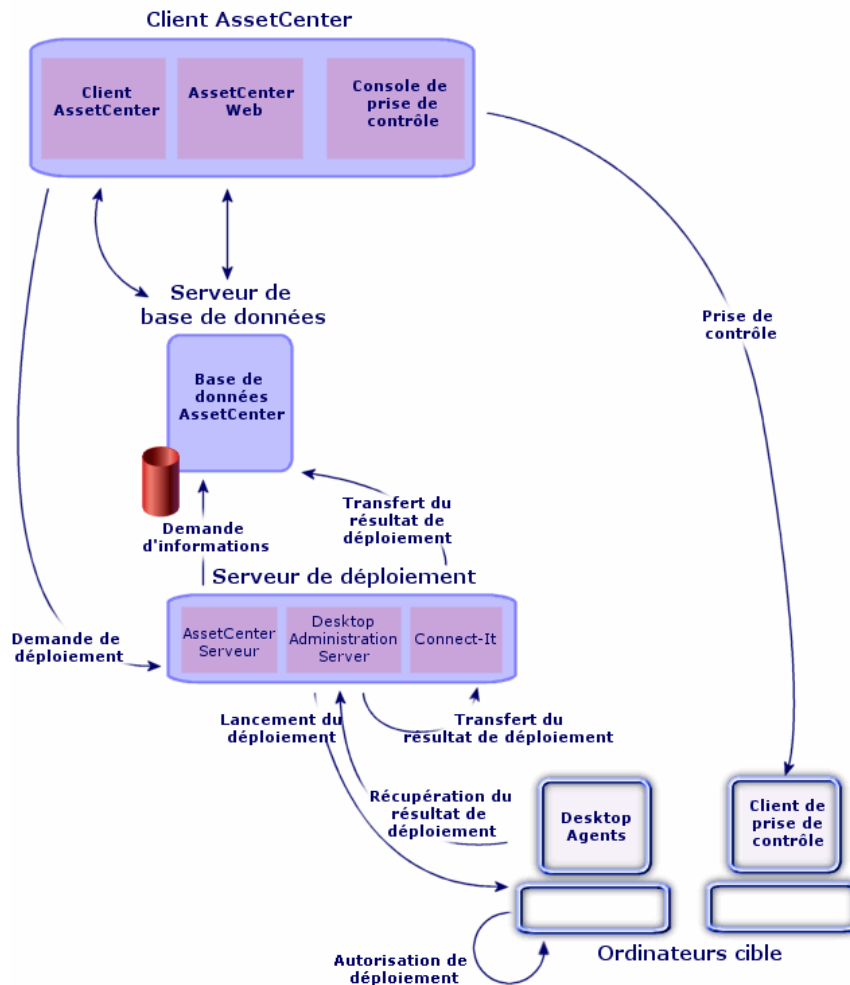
Client AssetCenter

Client AssetCenter

AssetCenter Web

Console de prise de contrôle

Serveur de base de données

Base de données AssetCenter

Prise de contrôle

Demande d'informations

Transfert du résultat de déploiement

Serveur de déploiement

Demande de déploiement

AssetCenter Serveur

Desktop Administration Server

Connect-It

Lancement du déploiement

Transfert du résultat de déploiement

Récupération du résultat de déploiement

Desktop Agents

Client de prise de contrôle

Autorisation de déploiement

Ordinateurs cible